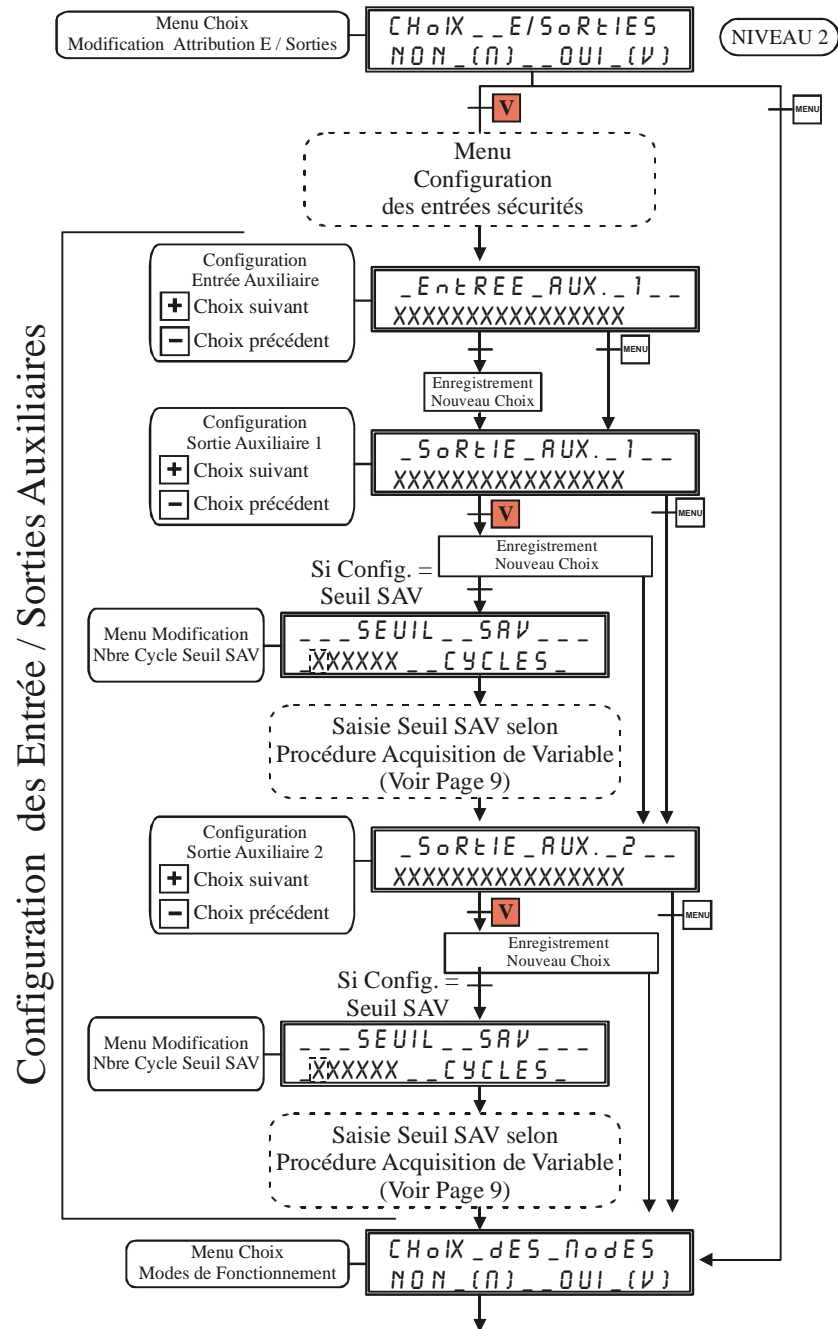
Menu Choix
Modification Attribution E / Sorties

CHoIX _ _E/SoRtIES
NON_(N)_ _OUI_(V)

NIVEAU 2

V

MENU

Menu
Configuration
des entrées sécurités

Configuration des Entrée / Sorties Auxiliaires

Configuration
Entrée Auxiliaire
+ Choix suivant
− Choix précédent

_EntREE_AUX._1_ _
XXXXXXXXXXXXXXXX

MENU

Enregistrement
Nouveau Choix

Configuration
Sortie Auxiliaire 1
+ Choix suivant
− Choix précédent

_SoRtIE_AUX._1_ _
XXXXXXXXXXXXXXXX

V

MENU

Enregistrement
Nouveau Choix

Si Config. =
Seuil SAV

Menu Modification
Nbre Cycle Seuil SAV

_ _ _SEUIL_ _SAV_ _ _
_XXXXXX_ _CYCLES_

Saisie Seuil SAV selon
Procédure Acquisition de Variable
(Voir Page 9)

Configuration
Sortie Auxiliaire 2
+ Choix suivant
− Choix précédent

_SoRtIE_AUX._2_ _
XXXXXXXXXXXXXXXX

V

MENU

Enregistrement
Nouveau Choix

Si Config. =
Seuil SAV

Menu Modification
Nbre Cycle Seuil SAV

_ _ _SEUIL_ _SAV_ _ _
_XXXXXX_ _CYCLES_

Saisie Seuil SAV selon
Procédure Acquisition de Variable
(Voir Page 9)

Menu Choix
Modes de Fonctionnement

CHoIX_dES_ModES
NON_(N)_ _OUI_(V)